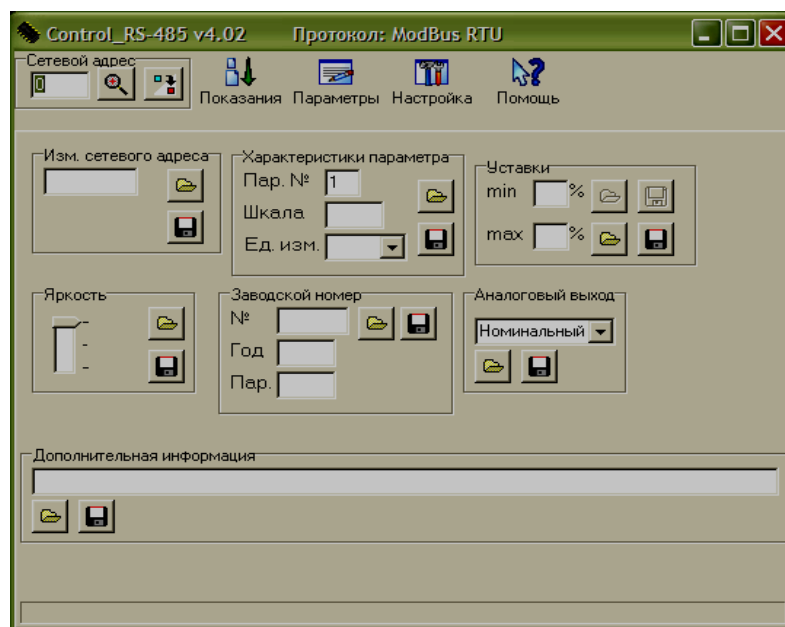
Control_RS-485 v4.02 Протокол: ModBus RTU

Сетевой адрес
0

Показания Параметры Настройка Помощь

Изм. сетевого адреса

Характеристики параметра
Пар. № 1
Шкала
Ед. изм.

Уставки
min %
max %

Яркость

Заводской номер
№
Год
Пар.

Аналоговый выход
Номинальный

Дополнительная информация